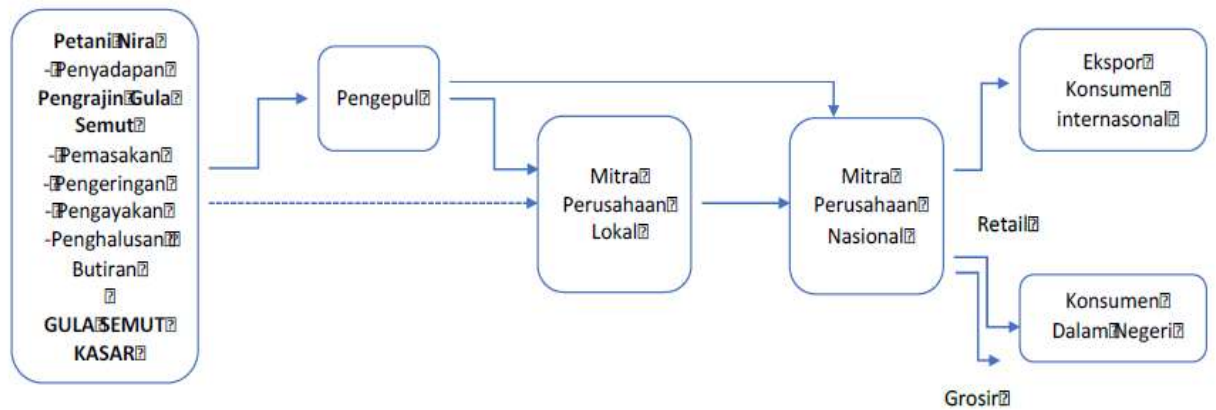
Petani Nira
- Penyadapan
Pengrajin Gula Semut
- Pemasakan
- Pengeringan
- Pengayakan
- Penghalusan Butiran

GULA SEMUT KASAR

Pengepul

Mitra Perusahaan Lokal

Mitra Perusahaan Nasional

Ekspor Konsumen internasonal

Retail

Konsumen Dalam Negeri

Grosir